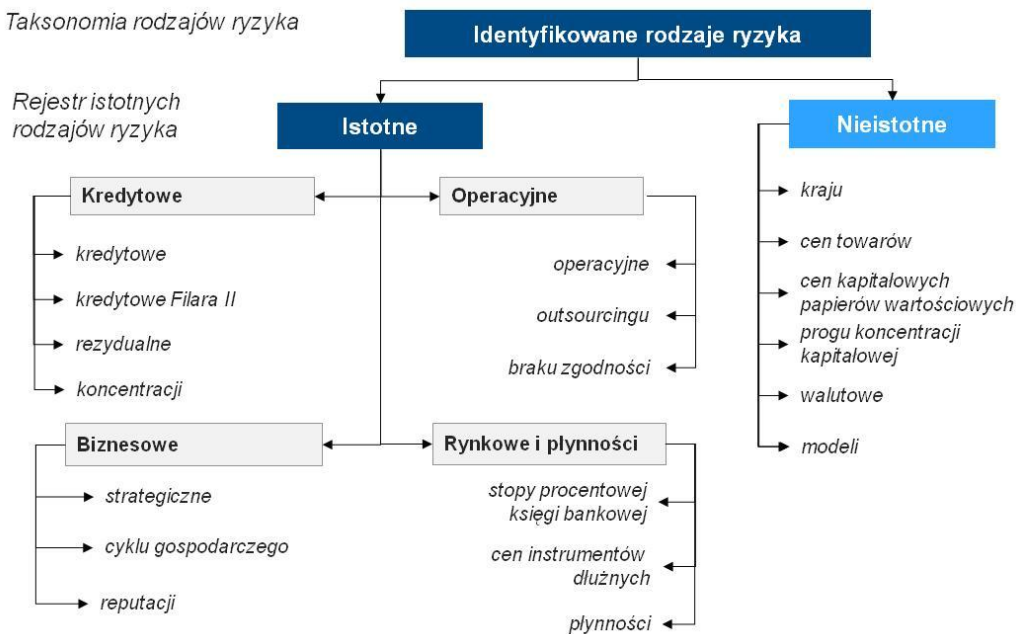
Taksonomia rodzajów ryzyka

Identyfikowane rodzaje ryzyka

Rejestr istotnych rodzajów ryzyka

Istotne

Nieistotne

Kredytowe

kredytowe

kredytowe Filara II

rezydualne

koncentracji

Operacyjne

operacyjne

outsourcingu

braku zgodności

Biznesowe

strategiczne

cyklu gospodarczego

reputacji

Rynkowe i płynności

stopy procentowej księgi bankowej

cen instrumentów dłużnych

płynności

kraju

cen towarów

cen kapitałowych papierów wartościowych

progu koncentracji kapitałowej

walutowe

modeli